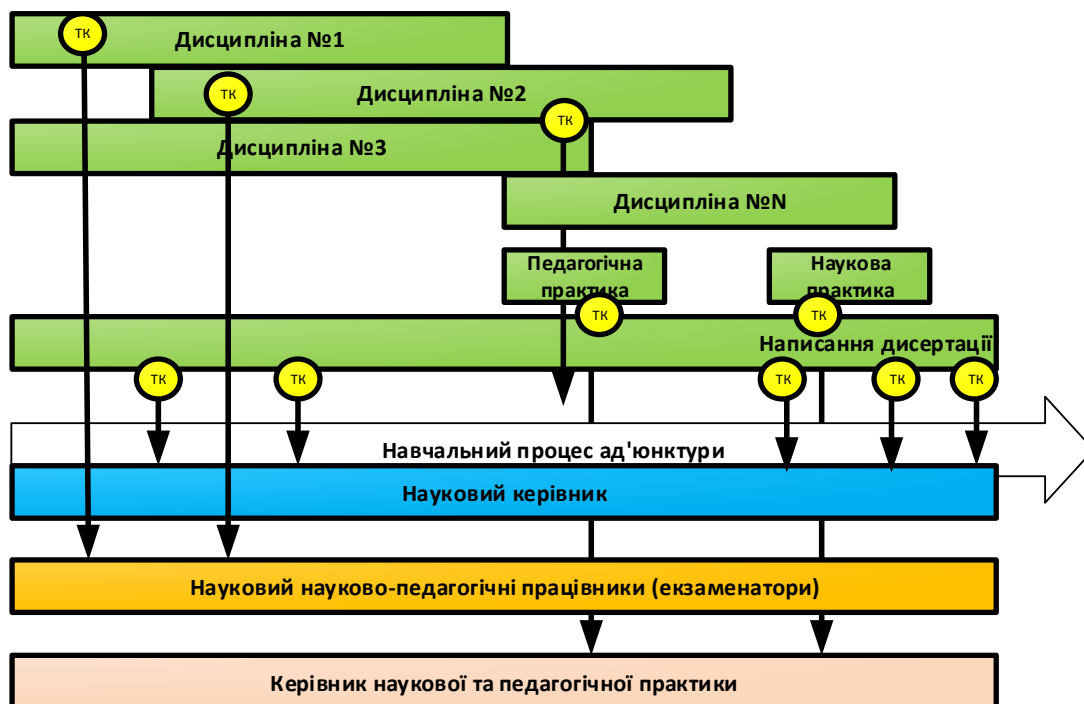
ТК

Дисципліна №1

ТК

Дисципліна №2

ТК

Дисципліна №3

Дисципліна №N

Педагогічна практика

ТК

Наукова практика

ТК

Написання дисертації

ТК

ТК

ТК

ТК

ТК

Навчальний процес ад'юнктури

Науковий керівник

Науковий науково-педагогічні працівники (екзаменатори)

Керівник наукової та педагогічної практики